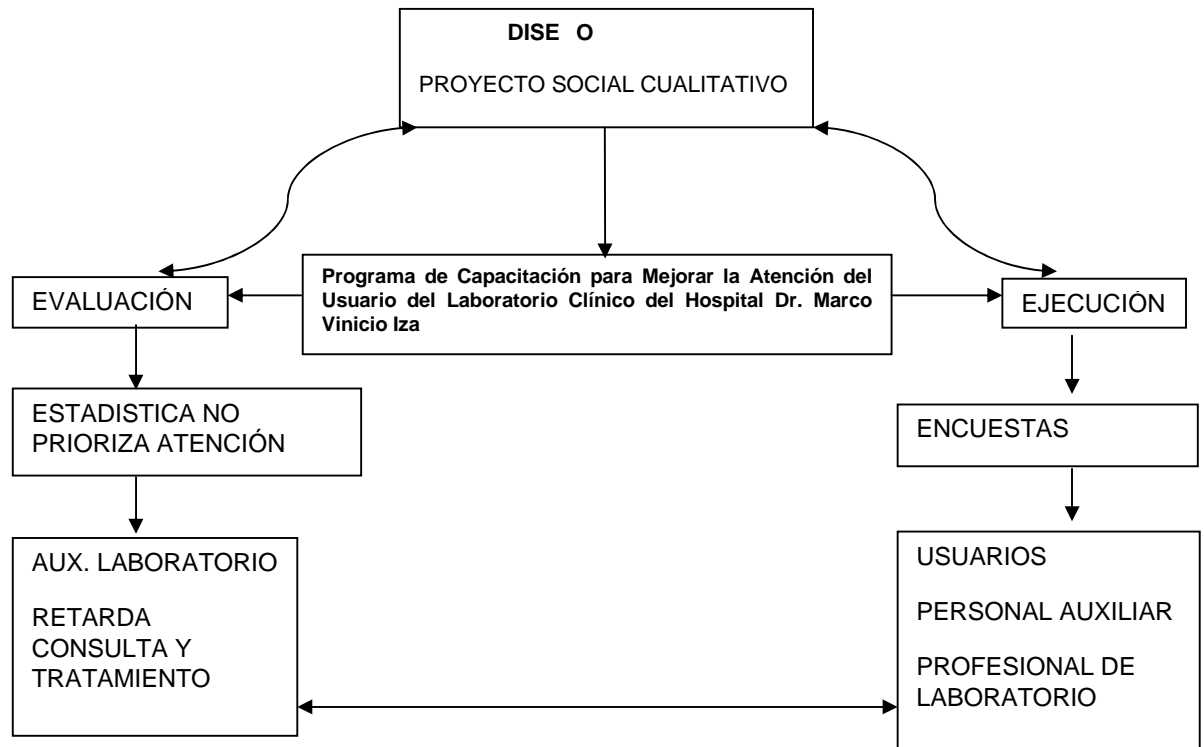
DISE O

PROYECTO SOCIAL CUALITATIVO

EVALUACIÓN

Programa de Capacitación para Mejorar la Atención del Usuario del Laboratorio Clínico del Hospital Dr. Marco Vinicio Iza

EJECUCIÓN

ESTADISTICA NO PRIORIZA ATENCIÓN

ENCUESTAS

AUX. LABORATORIO

RETARDA CONSULTA Y TRATAMIENTO

USUARIOS

PERSONAL AUXILIAR

PROFESIONAL DE LABORATORIO